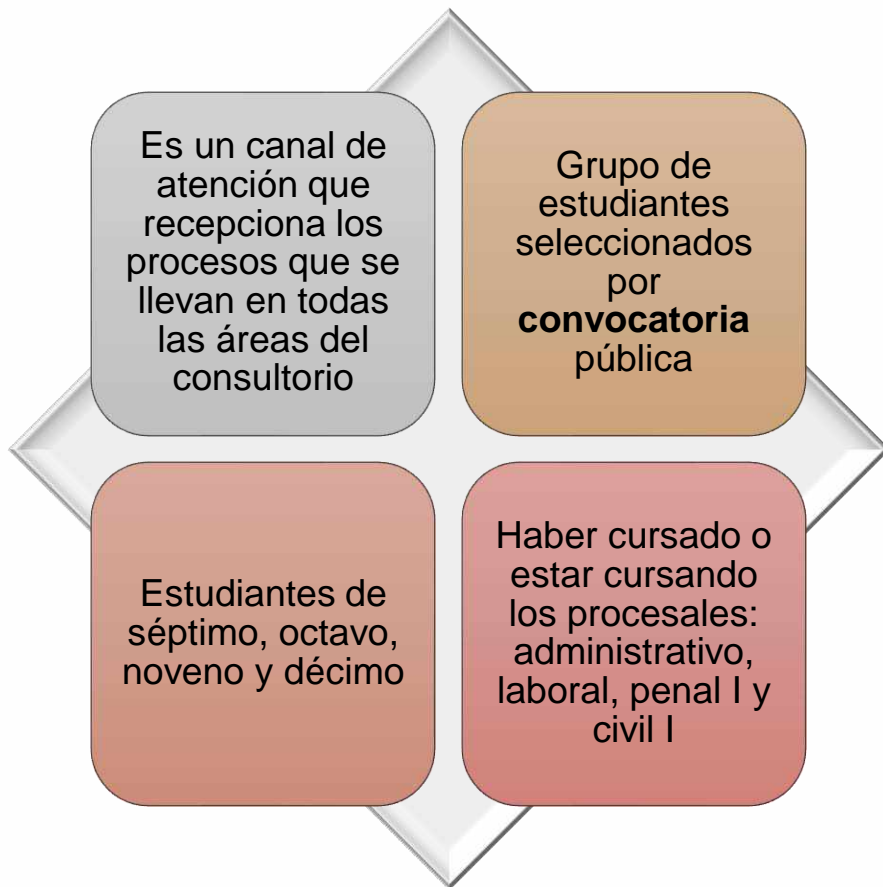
Es un canal de atención que recepciona los procesos que se llevan en todas las áreas del consultorio

Grupo de estudiantes seleccionados por **convocatoria** pública

Estudiantes de séptimo, octavo, noveno y décimo

Haber cursado o estar cursando los procesales: administrativo, laboral, penal I y civil I